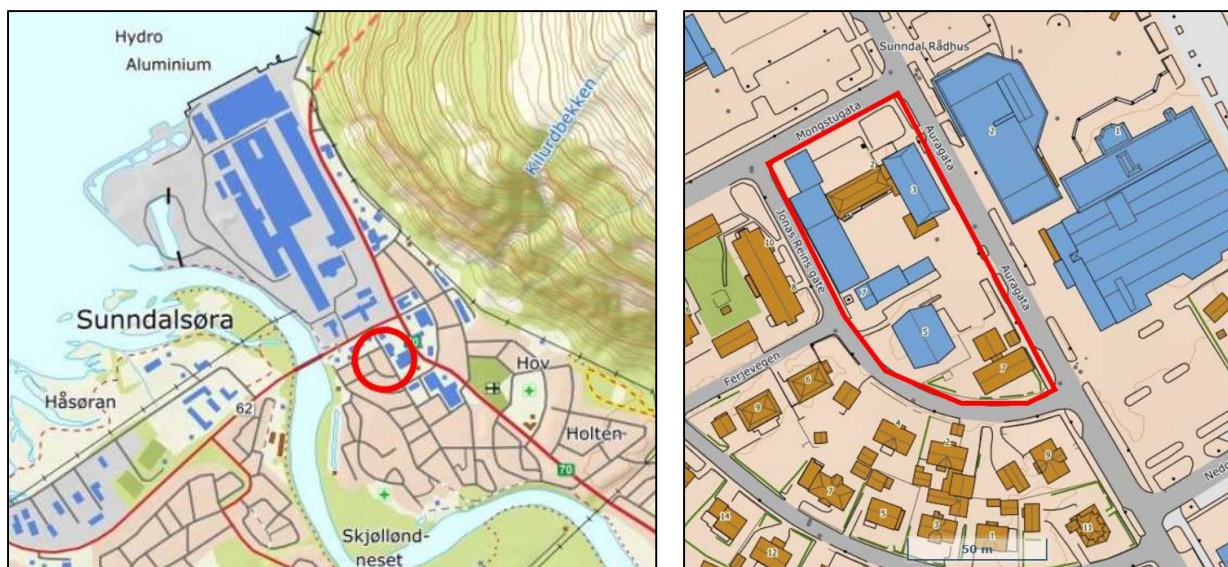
Hydro
Aluminium
Killurdbekken
Sunndalsøra
Håsøran
62
Hov
Holten
70
Skjøllønd-
neset

Sunndal Rådhus
Mongstugata
Auragata
Jonas Reins gate
Auragata
2
1
2
3
10
8
7
5
7
Ferjevegen
6
9
4
2
9
7
5
3
1
11
14
12
50 m
Nedo